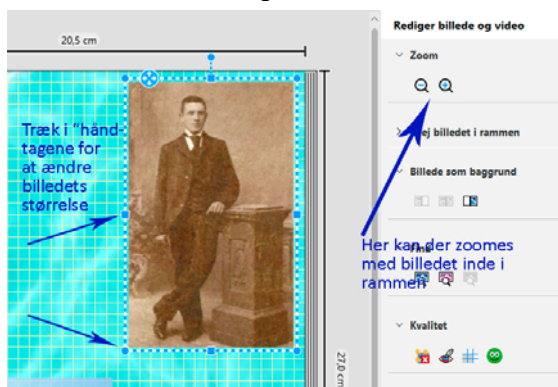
20,5 cm

Træk i "håndtagene for at ændre billedets størrelse

Rediger billede og video

Zoom

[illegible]ej billedet i rammen

Billede som baggrund

Her kan der zoomes med billedet inde i rammen

Kvalitet

27,0 cm